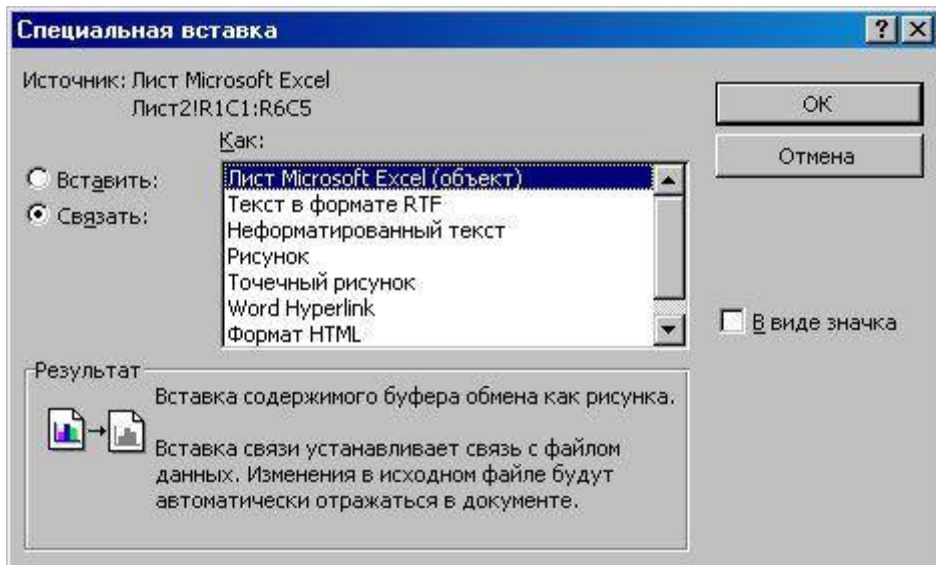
Специальная вставка

? X

Источник: Лист Microsoft Excel
Лист2!R1C1:R6C5

Как:

Вставить:
Связать:

Лист Microsoft Excel (объект)
Текст в формате RTF
Неформатированный текст
Рисунок
Точечный рисунок
Word Hyperlink
Формат HTML

OK
Отмена

В виде значка

Результат

Вставка содержимого буфера обмена как рисунка.

Вставка связи устанавливает связь с файлом данных. Изменения в исходном файле будут автоматически отражаться в документе.